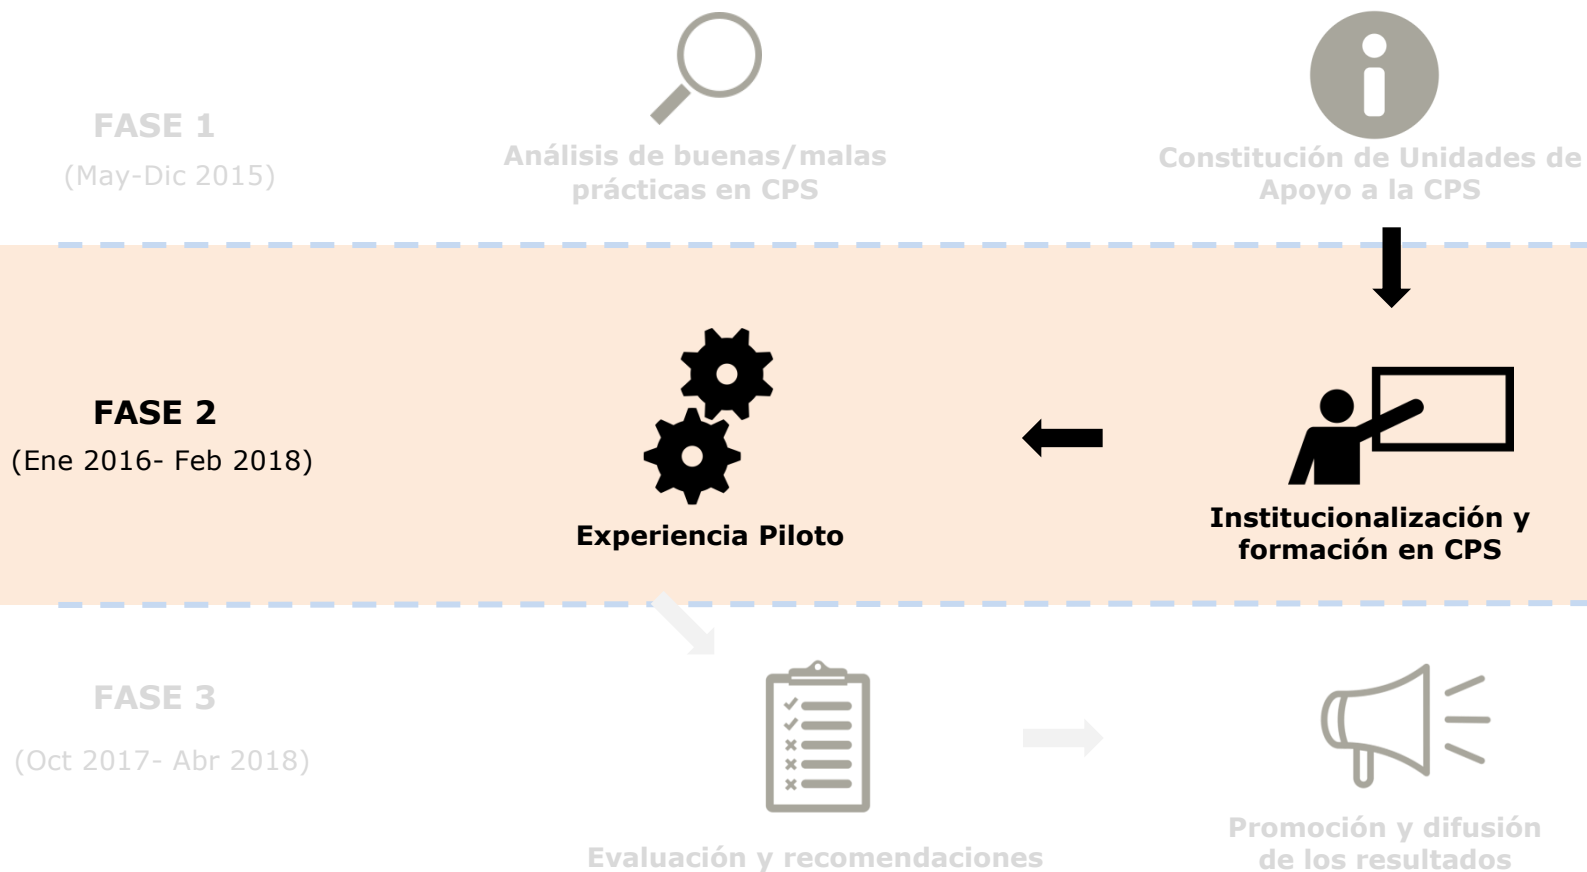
FASE 1
(May-Dic 2015)

Análisis de buenas/malas prácticas en CPS

Constitución de Unidades de Apoyo a la CPS

FASE 2
(Ene 2016- Feb 2018)

Experiencia Piloto

Institucionalización y formación en CPS

FASE 3
(Oct 2017- Abr 2018)

Evaluación y recomendaciones

Promoción y difusión de los resultados